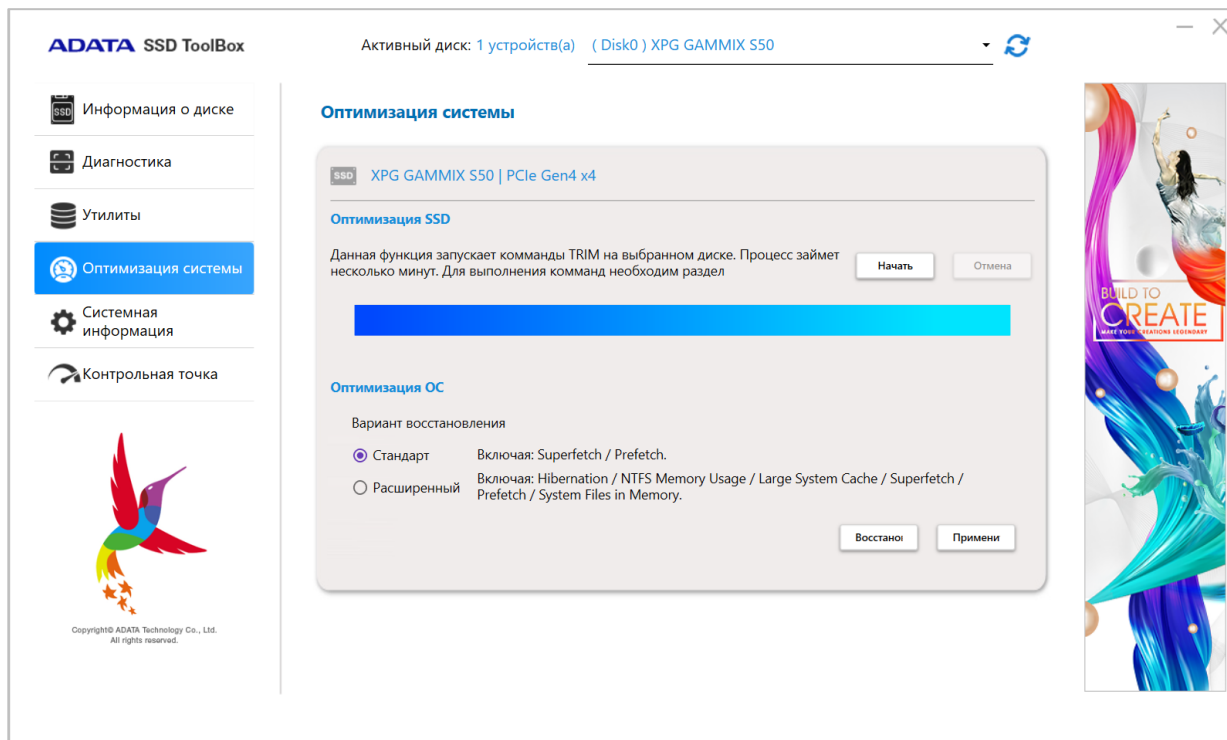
ADATA SSD ToolBox

Активный диск: 1 устройств(а) ( Disk0 ) XPG GAMMIX S50

Информация о диске
Диагностика
Утилиты
Оптимизация системы
Системная информация
Контрольная точка

Copyright© ADATA Technology Co., Ltd. All rights reserved.

Оптимизация системы

SSD XPG GAMMIX S50 | PCIe Gen4 x4

Оптимизация SSD

Данная функция запускает комманды TRIM на выбранном диске. Процесс займет несколько минут. Для выполнения комманд необходим раздел

Начать Отмена

Оптимизация ОС

Вариант восстановления

Стандарт Включая: Superfetch / Prefetch.

Расширенный Включая: Hibernation / NTFS Memory Usage / Large System Cache / Superfetch / Prefetch / System Files in Memory.

Восстано Примени

BUILD TO CREATE
MAKE YOUR CREATIONS LEGENDARY